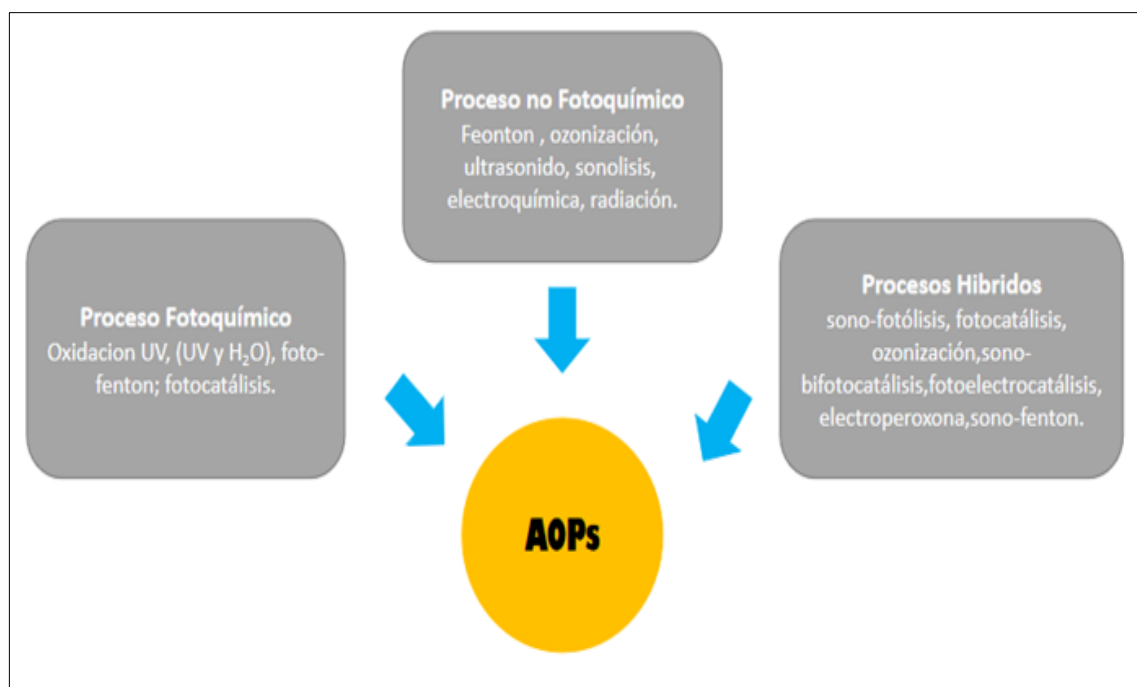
Proceso no Fotoquímico
Feonton , ozonización, ultrasonido, sonolisis, electroquímica, radiación.

Proceso Fotoquímico
Oxidacion UV, (UV y $H_2O$), foto-fenton; fotocatálisis.

Procesos Hibridos
sono-fotólisis, fotocatálisis, ozonización,sono-bifotocatálisis,fotoelectrocatálisis, electroperoxona,sono-fenton.

AOPs